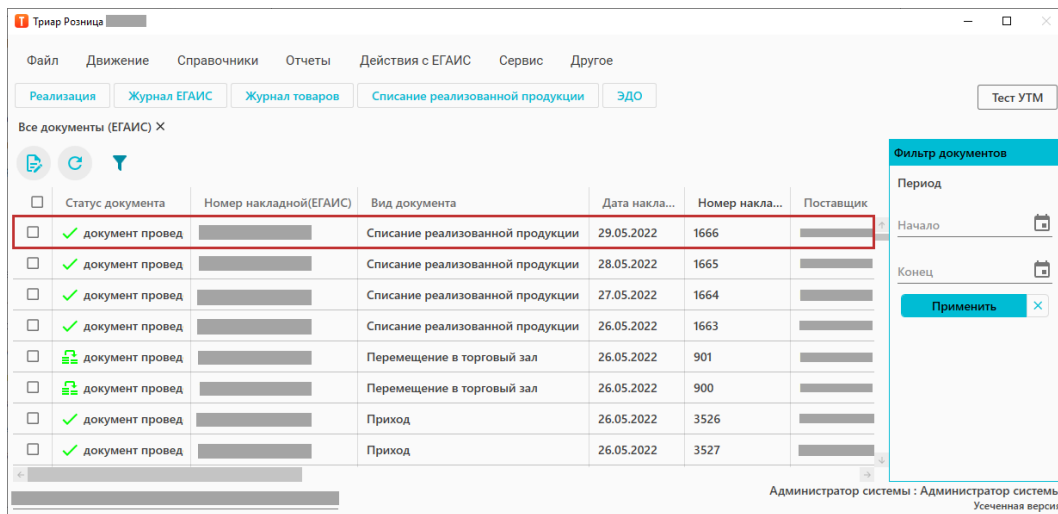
Триар Розница

Файл Движение Справочники Отчеты Действия с ЕГАИС Сервис Другое

Реализация Журнал ЕГАИС Журнал товаров Списание реализованной продукции ЭДО

Тест УТМ

Все документы (ЕГАИС) ✕

| | Статус документа | Номер накладной(ЕГАИС) | Вид документа | Дата накла... | Номер накла... | Поставщик |
|---|---|---|---|---|---|---|
| ☐ | документ провед | | Списание реализованной продукции | 29.05.2022 | 1666 | |
| ☐ | документ провед | | Списание реализованной продукции | 28.05.2022 | 1665 | |
| ☐ | документ провед | | Списание реализованной продукции | 27.05.2022 | 1664 | |
| ☐ | документ провед | | Списание реализованной продукции | 26.05.2022 | 1663 | |
| ☐ | документ провед | | Перемещение в торговый зал | 26.05.2022 | 901 | |
| ☐ | документ провед | | Перемещение в торговый зал | 26.05.2022 | 900 | |
| ☐ | документ провед | | Приход | 26.05.2022 | 3526 | |
| ☐ | документ провед | | Приход | 26.05.2022 | 3527 | |

Фильтр документов

Период

Начало

Конец

Применить ✕

Администратор системы : Администратор системы

Усеченная верси